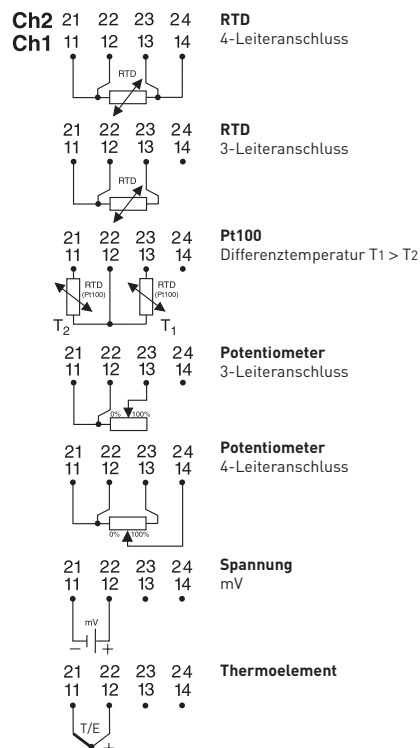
Ch2 21 22 23 24
Ch1 11 12 13 14

RTD

RTD
4-Leiteranschluss

21 22 23 24
11 12 13 14

RTD

RTD
3-Leiteranschluss

21 22 23 24
11 12 13 14

RTD (Pt100)
RTD (Pt100)
$T_2$
$T_1$

Pt100
Differenztemperatur T1 > T2

21 22 23 24
11 12 13 14

0% 100%

Potentiometer
3-Leiteranschluss

21 22 23 24
11 12 13 14

0% 100%

Potentiometer
4-Leiteranschluss

21 22 23 24
11 12 13 14

mV
– +

Spannung
mV

21 22 23 24
11 12 13 14

T/E
– +

Thermoelement